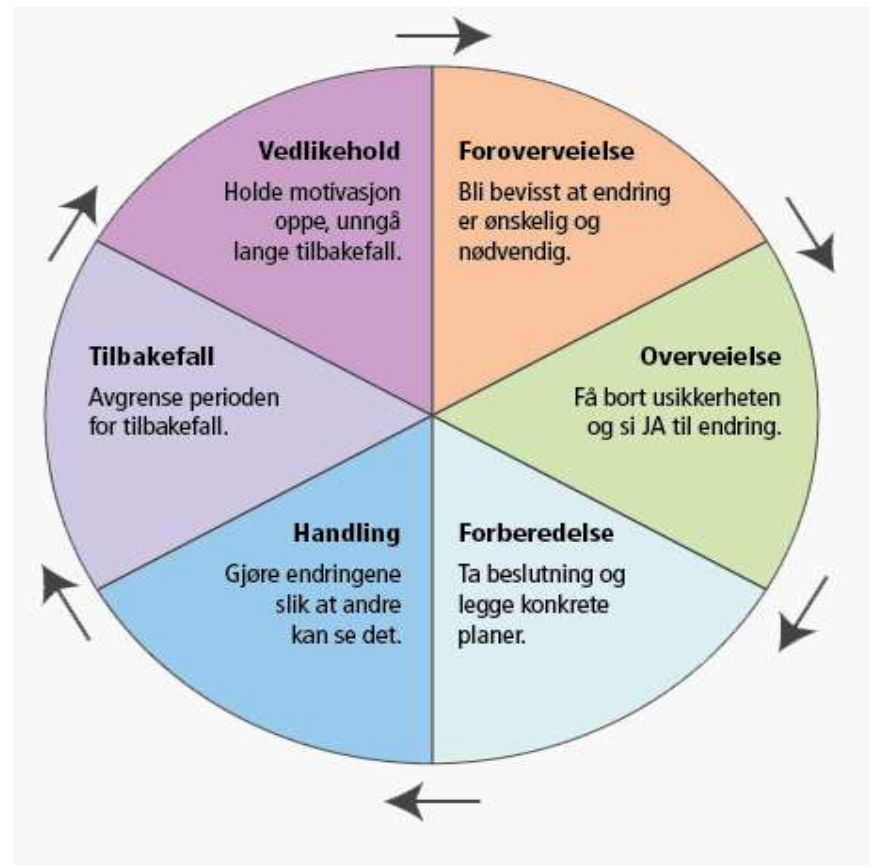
Foroverveielse
Bli bevisst at endring er ønskelig og nødvendig.

Overveielse
Få bort usikkerheten og si JA til endring.

Forberedelse
Ta beslutning og legge konkrete planer.

Handling
Gjøre endringene slik at andre kan se det.

Tilbakefall
Avgrense perioden for tilbakefall.

Vedlikehold
Holde motivasjon oppe, unngå lange tilbakefall.